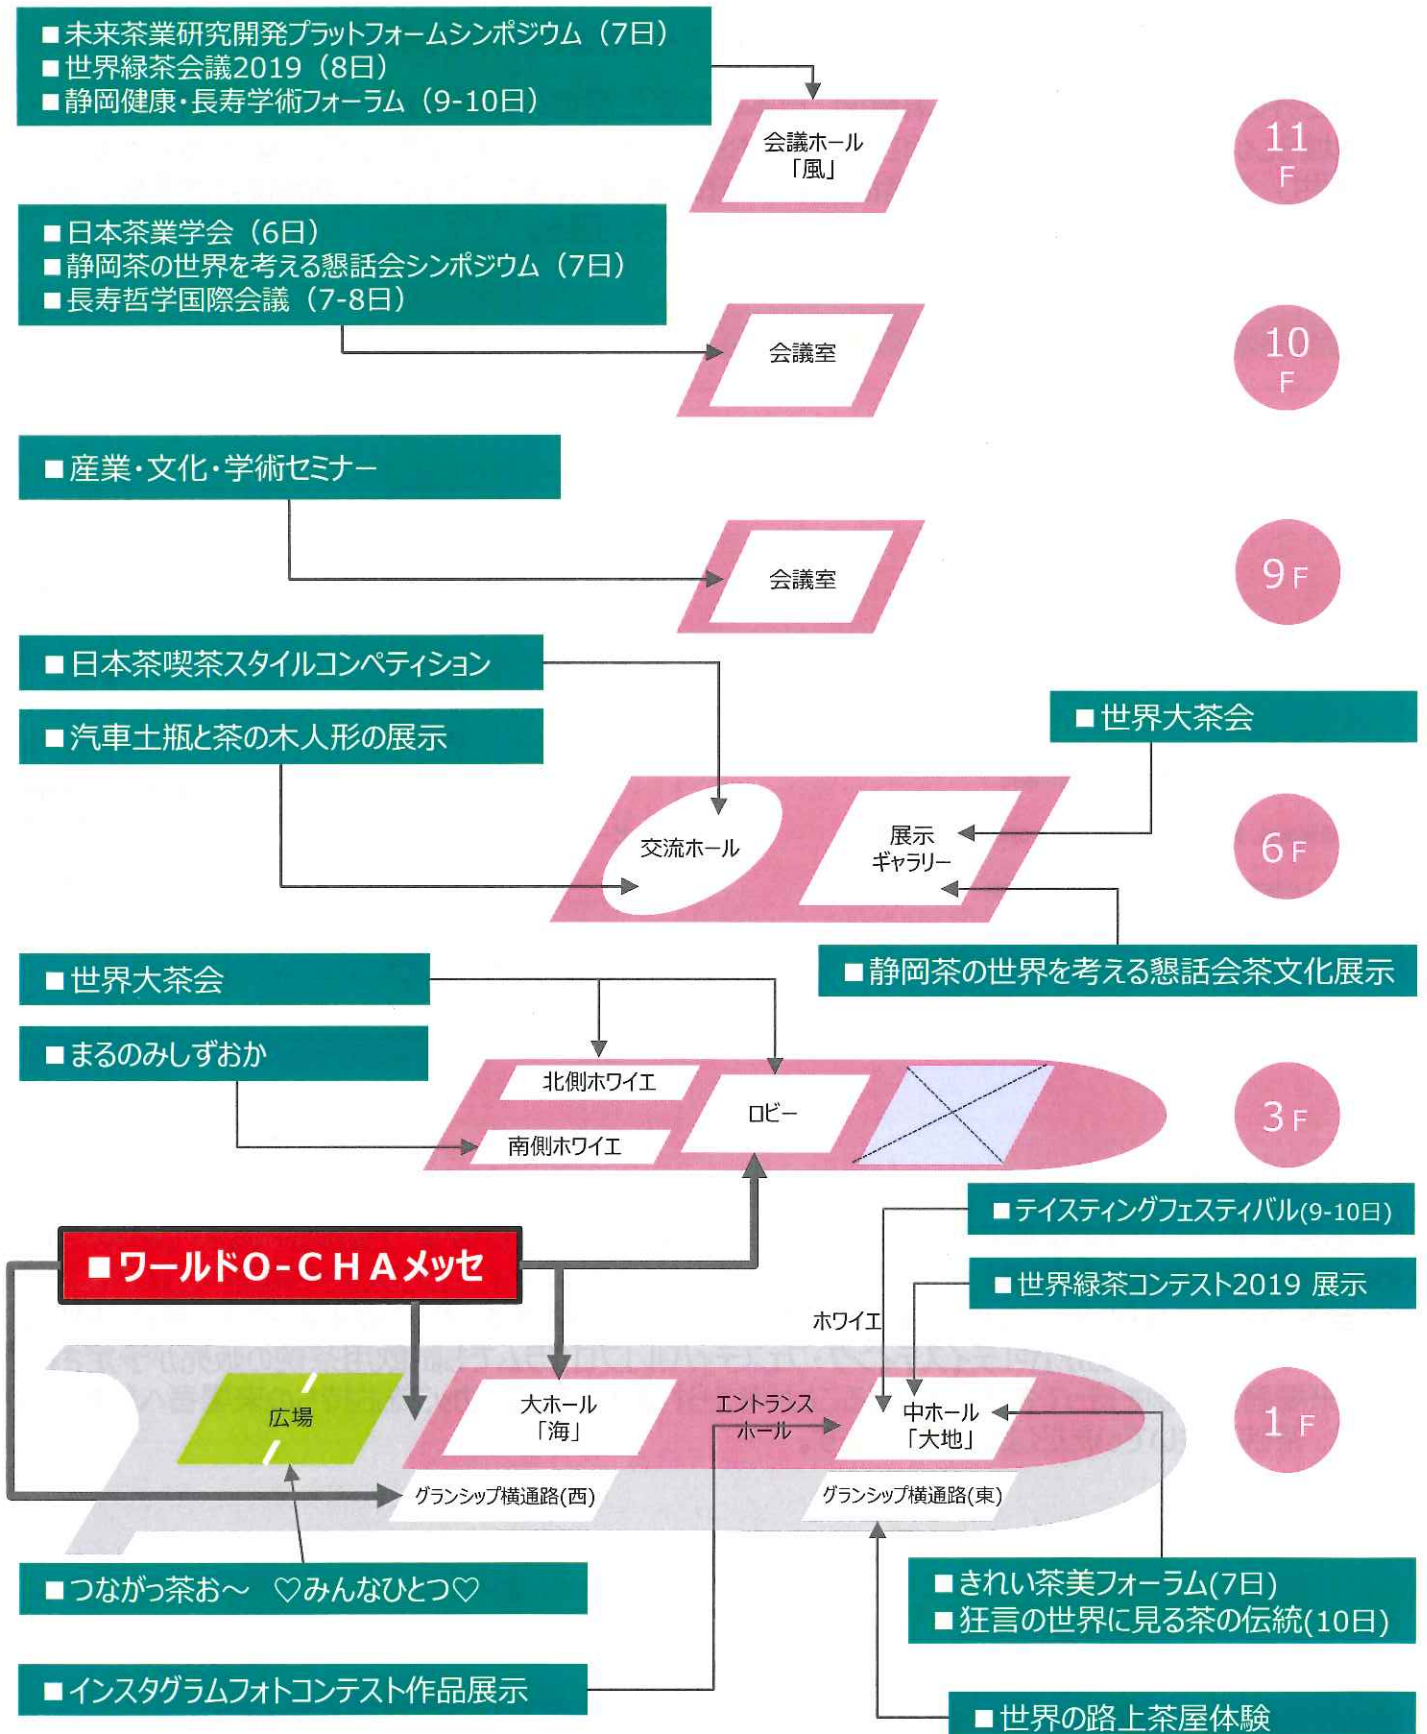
■未来茶業研究開発プラットフォームシンポジウム（7日）
■世界緑茶会議2019（8日）
■静岡健康・長寿学術フォーラム（9-10日）

会議ホール「風」

11F

■日本茶業学会（6日）
■静岡茶の世界を考える懇話会シンポジウム（7日）
■長寿哲学国際会議（7-8日）

会議室

10F

■産業・文化・学術セミナー

会議室

9F

■日本茶喫茶スタイルコンペティション

■汽車土瓶と茶の木人形の展示

■世界大茶会

交流ホール

展示ギャラリー

6F

■静岡茶の世界を考える懇話会茶文化展示

■世界大茶会

■まるのみしずおか

北側ホワイエ

ロビー

南側ホワイエ

3F

■テイスティングフェスティバル(9-10日)

■ワールドO-CHAメッセ

■世界緑茶コンテスト2019 展示

ホワイエ

広場

大ホール「海」

エントランスホール

中ホール「大地」

1F

グランシップ横通路(西)

グランシップ横通路(東)

■つながっ茶お～ ♡みんなひとつ♡

■きれい茶美フォーラム(7日)
■狂言の世界に見る茶の伝統(10日)

■インスタグラムフォトコンテスト作品展示

■世界の路上茶屋体験